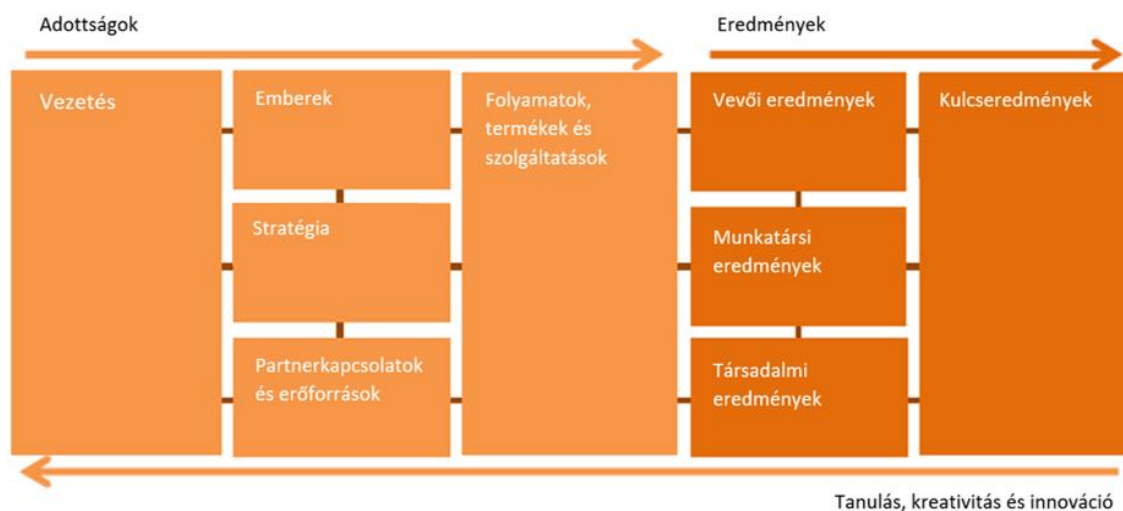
Adottságok

Eredmények

Vezetés

Emberek

Stratégia

Partnerkapcsolatok és erőforrások

Folyamatok, termékek és szolgáltatások

Vevői eredmények

Munkatársi eredmények

Társadalmi eredmények

Kulcseredmények

Tanulás, kreativitás és innováció